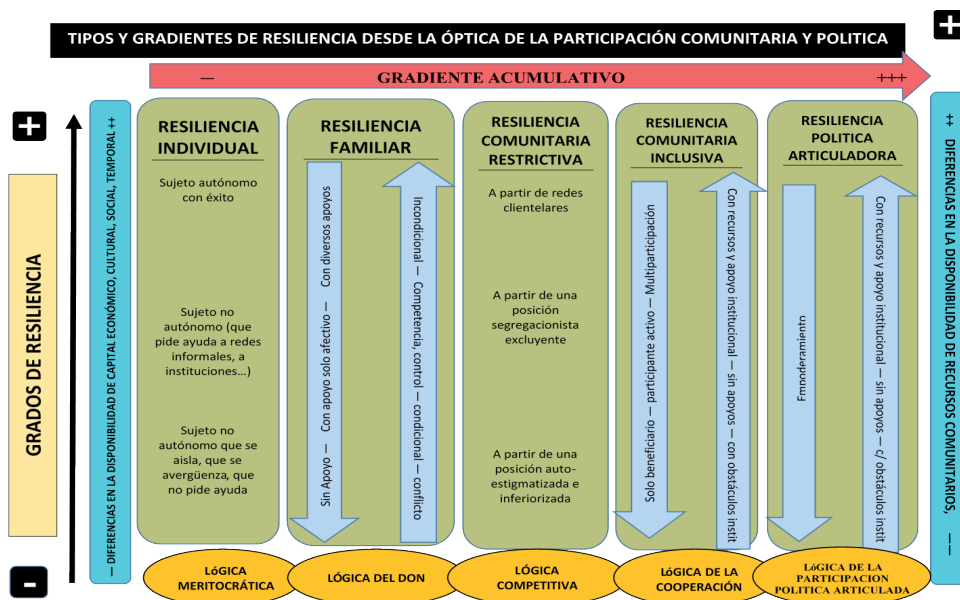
TIPOS Y GRADIENTES DE RESILIENCIA DESDE LA ÓPTICA DE LA PARTICIPACIÓN COMUNITARIA Y POLITICA

+

— GRADIENTE ACUMULATIVO +++

+

GRADOS DE RESILIENCIA

-

— DIFERENCIAS EN LA DISPONIBILIDAD DE CAPITAL ECONÓMICO, CULTURAL, SOCIAL, TEMPORAL ++

RESILIENCIA INDIVIDUAL

Sujeto autónomo con éxito

Sujeto no autónomo (que pide ayuda a redes informales, a instituciones…)

Sujeto no autónomo que se aisla, que se avergüenza, que no pide ayuda

RESILIENCIA FAMILIAR

Sin Apoyo — Con apoyo solo afectivo — Con diversos apoyos

Incondicional — Competencia, control — condicional — conflicto

RESILIENCIA COMUNITARIA RESTRICTIVA

A partir de redes clientelares

A partir de una posición segregacionista excluyente

A partir de una posición auto-estigmatizada e inferiorizada

RESILIENCIA COMUNITARIA INCLUSIVA

Solo beneficiario — participante activo — Multiparticipación

Con recursos y apoyo institucional — sin apoyos — con obstáculos instt

RESILIENCIA POLITICA ARTICULADORA

Empoderamiento

Con recursos y apoyo institucional — sin apoyos — c/ obstáculos instt

++ DIFERENCIAS EN LA DISPONIBILIDAD DE RECURSOS COMUNITARIOS, ——

LÓGICA MERITOCRÁTICA

LÓGICA DEL DON

LÓGICA COMPETITIVA

LÓGICA DE LA COOPERACIÓN

LÓGICA DE LA PARTICIPACION POLITICA ARTICULADA